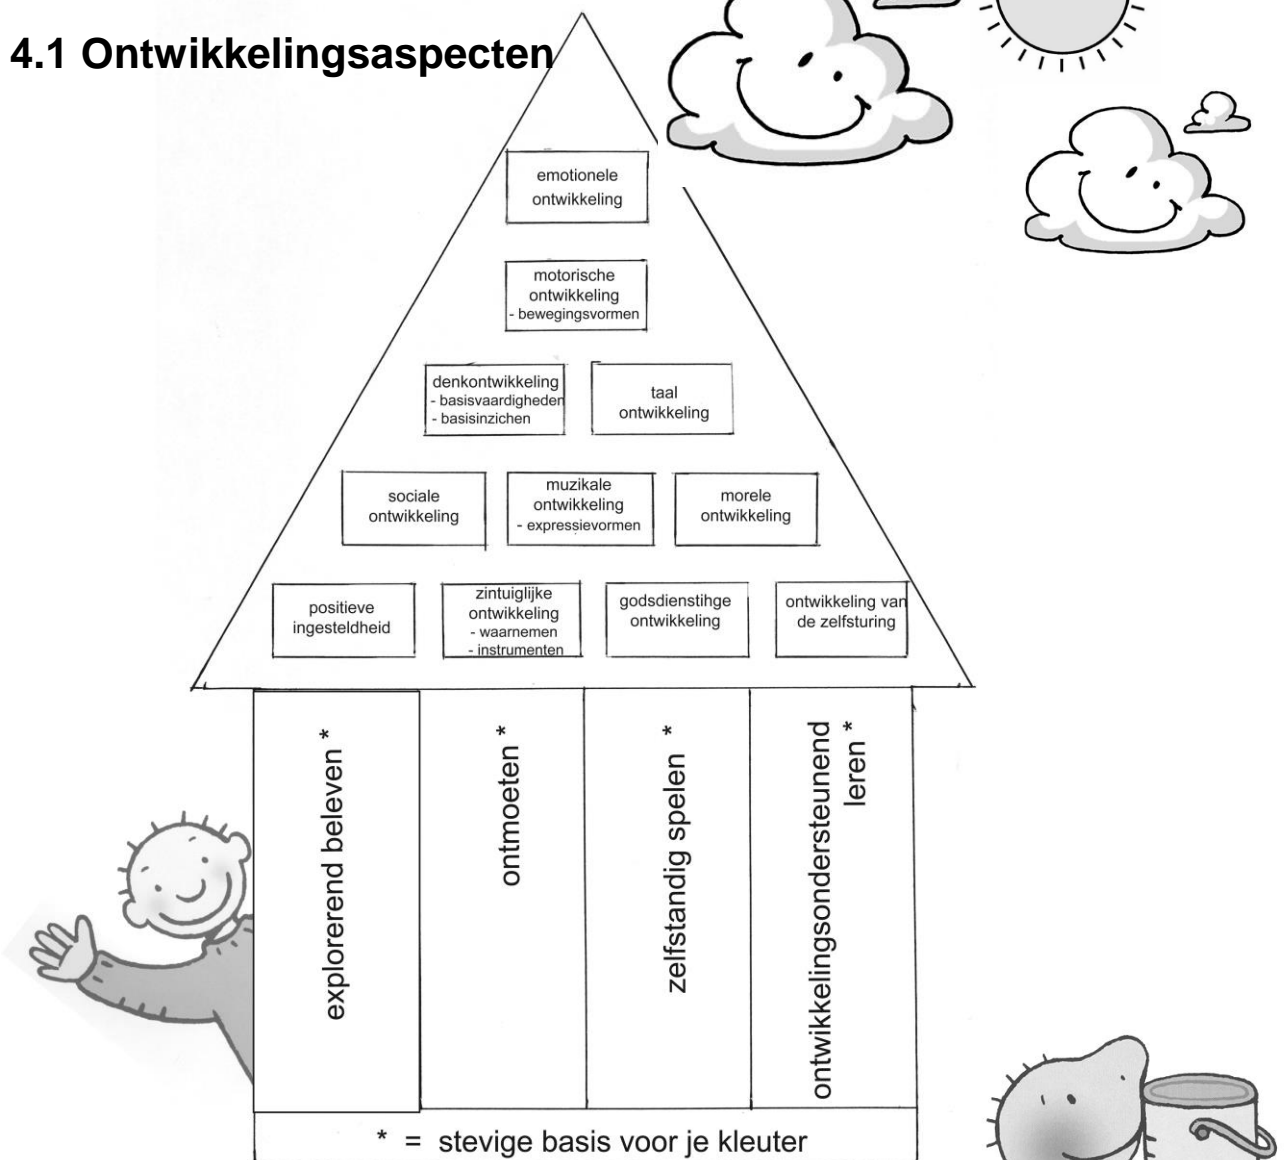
4.1 Ontwikkelingsaspecten

emotionele ontwikkeling

motorische ontwikkeling
- bewegingsvormen

denkontwikkeling
- basisvaardigheden
- basisinzichen

taal ontwikkeling

sociale ontwikkeling

muzikale ontwikkeling
- expressievormen

morele ontwikkeling

positieve ingesteldheid

zintuiglijke ontwikkeling
- waarnemen
- instrumenten

godsdienstihge ontwikkeling

ontwikkeling van de zelfsturing

explorerend beleven *

ontmoeten *

zelfstandig spelen *

ontwikkelingsondersteunend leren *

* = stevige basis voor je kleuter